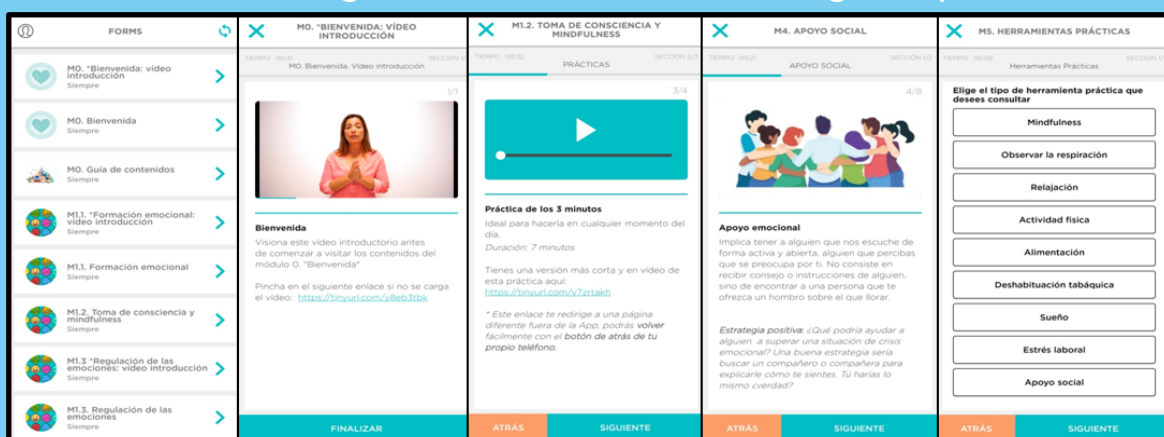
FORMS

M0. *Bienvenida: vídeo introducción
Siempre

M0. Bienvenida
Siempre

M0. Guía de contenidos
Siempre

M1.1. *Formación emocional: vídeo introducción
Siempre

M1.1. Formación emocional
Siempre

M1.2. Toma de consciencia y mindfulness
Siempre

M1.3 *Regulación de las emociones: vídeo introducción
Siempre

M1.3. Regulación de las emociones
Siempre

M0. *BIENVENIDA: VÍDEO INTRODUCCIÓN

TIEMPO 00:41 SECCIÓN 1/1
M0. Bienvenida. Vídeo introducción

1/1

Bienvenida
Visiona este vídeo introductorio antes de comenzar a visitar los contenidos del módulo 0. "Bienvenida"

Pincha en el siguiente enlace si no se carga el vídeo: https://tinyurl.com/y8eb3tbk

FINALIZAR

M1.2. TOMA DE CONSCIENCIA Y MINDFULNESS

TIEMPO 00:32 SECCIÓN 2/3
PRÁCTICAS

3/4

Práctica de los 3 minutos
Ideal para hacerla en cualquier momento del día.
Duración: 7 minutos

Tienes una versión más corta y en vídeo de esta práctica aquí:
https://tinyurl.com/y7zrtakh

* Este enlace te redirige a una página diferente fuera de la App, podrás volver fácilmente con el botón de atrás de tu propio teléfono.

ATRÁS SIGUIENTE

M4. APOYO SOCIAL

TIEMPO 00:21 SECCIÓN 1/2
APOYO SOCIAL

4/8

Apoyo emocional
Implica tener a alguien que nos escuche de forma activa y abierta, alguien que percibas que se preocupa por ti. No consiste en recibir consejo o instrucciones de alguien, sino de encontrar a una persona que te ofrezca un hombro sobre el que llorar.

Estrategia positiva: ¿Qué podría ayudar a alguien a superar una situación de crisis emocional? Una buena estrategia sería buscar un compañero o compañera para explicarle cómo te sientes. Tú harías lo mismo ¿verdad?

ATRÁS SIGUIENTE

M5. HERRAMIENTAS PRÁCTICAS

TIEMPO 00:09 SECCIÓN 1/1
Herramientas Prácticas

Elige el tipo de herramienta práctica que desees consultar

Mindfulness
Observar la respiración
Relajación
Actividad física
Alimentación
Deshabituación tabáquica
Sueño
Estrés laboral
Apoyo social

ATRÁS SIGUIENTE